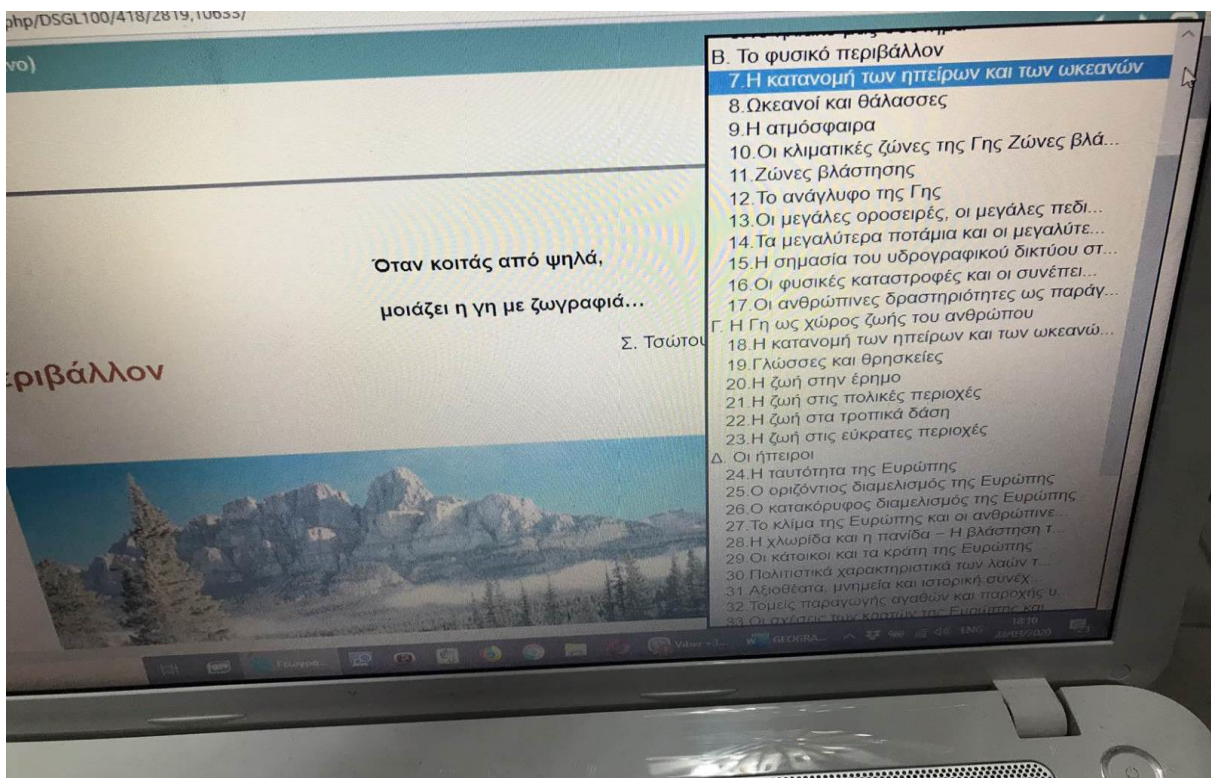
php/DSGL100/418/2819,10633/

νο)

Όταν κοιτάς από ψηλά,

μοιάζει η γη με ζωγραφιά...

Σ. Τσώτου

ριβάλλον

Β. Το φυσικό περιβάλλον
7.Η κατανομή των ηπείρων και των ωκεανών
8.Ωκεανοί και θάλασσες
9.Η ατμόσφαιρα
10.Οι κλιματικές ζώνες της Γης Ζώνες βλά...
11.Ζώνες βλάστησης
12.Το ανάγλυφο της Γης
13.Οι μεγάλες οροσειρές, οι μεγάλες πεδι...
14.Τα μεγαλύτερα ποτάμια και οι μεγαλύτε...
15.Η σημασία του υδρογραφικού δικτύου στ...
16.Οι φυσικές καταστροφές και οι συνέπει...
17.Οι ανθρώπινες δραστηριότητες ως παράγ...
Γ. Η Γη ως χώρος ζωής του ανθρώπου
18.Η κατανομή των ηπείρων και των ωκεανώ...
19.Γλώσσες και θρησκείες
20.Η ζωή στην έρημο
21.Η ζωή στις πολικές περιοχές
22.Η ζωή στα τροπικά δάση
23.Η ζωή στις εύκρατες περιοχές
Δ. Οι ήπειροι
24.Η ταυτότητα της Ευρώπης
25.Ο οριζόντιος διαμελισμός της Ευρώπης
26.Ο κατακόρυφος διαμελισμός της Ευρώπης
27.Το κλίμα της Ευρώπης και οι ανθρώπινε...
28.Η χλωρίδα και η πανίδα – Η βλάστηση τ...
29.Οι κάτοικοι και τα κράτη της Ευρώπης
30.Πολιτιστικά χαρακτηριστικά των λαών τ...
31.Αξιοθέατα, μνημεία και ιστορική συνέχ...
32.Τομείς παραγωγής αγαθών και παροχής υ...
33.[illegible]

Viber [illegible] GEOGRA... ENG 18:10 28/05/2020